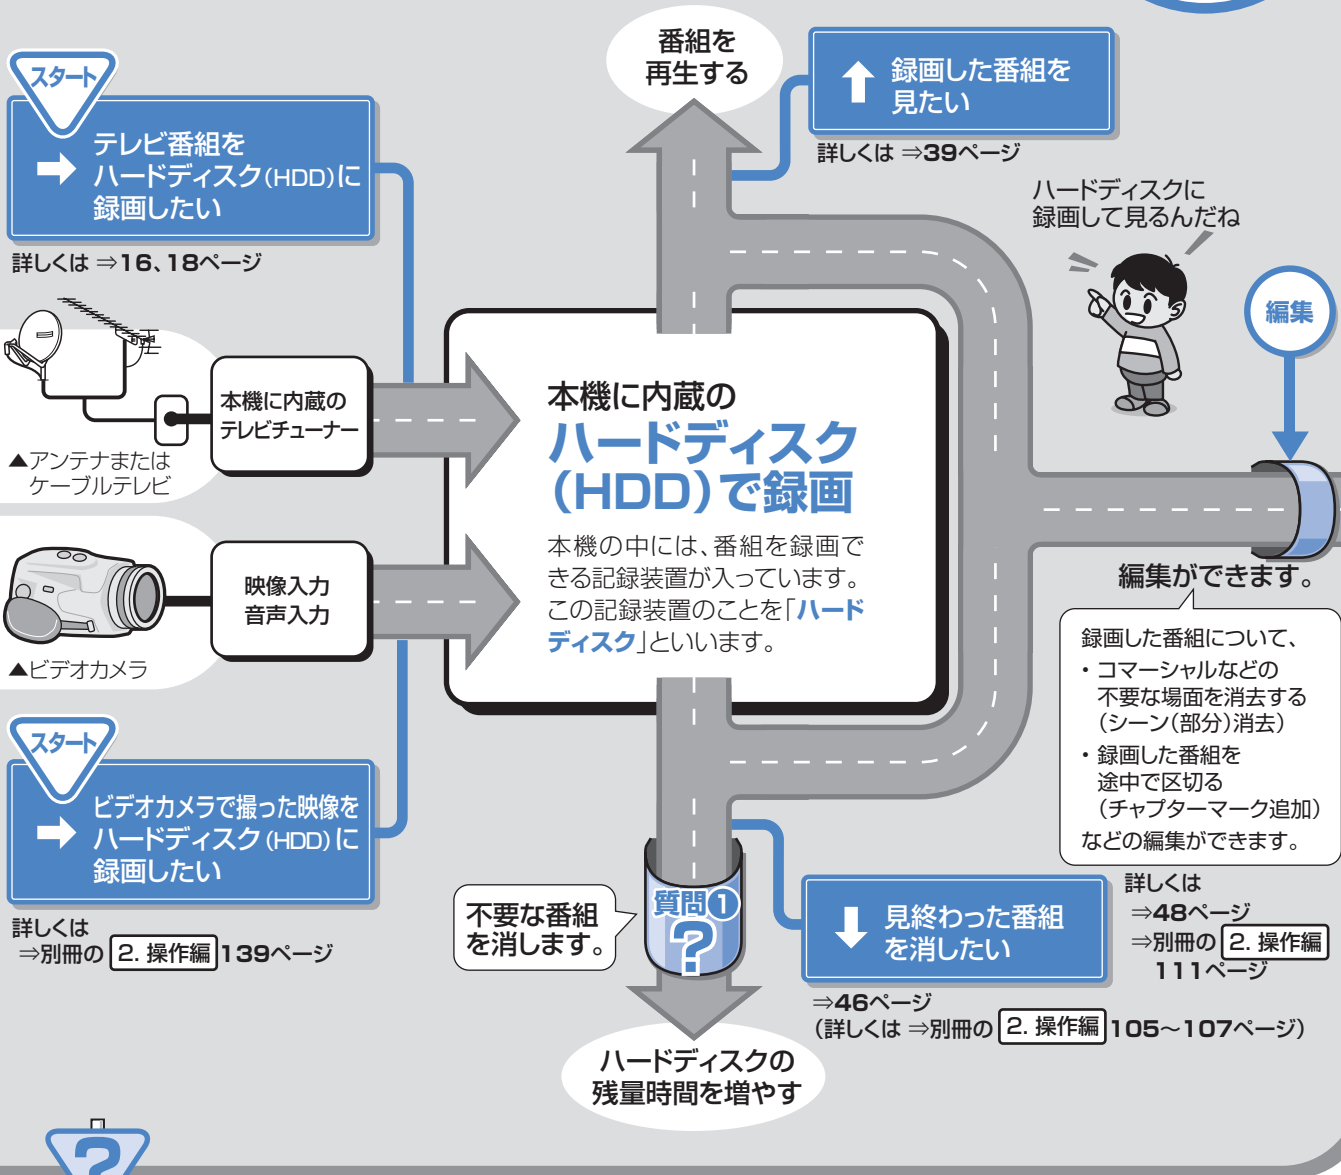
スタート

テレビ番組を
ハードディスク(HDD)に
録画したい

詳しくは ⇒16、18ページ

本機に内蔵の
テレビチューナー

▲アンテナまたは
ケーブルテレビ

映像入力
音声入力

▲ビデオカメラ

スタート

ビデオカメラで撮った映像を
ハードディスク(HDD)に
録画したい

詳しくは
⇒別冊の 2. 操作編 139ページ

番組を
再生する

録画した番組を
見たい

詳しくは ⇒39ページ

ハードディスクに
録画して見るんだね

編集

本機に内蔵の
ハードディスク
(HDD)で録画

本機の中には、番組を録画できる記録装置が入っています。この記録装置のことを「ハードディスク」といいます。

編集ができます。

録画した番組について、
・コマーシャルなどの
不要な場面を消去する
(シーン(部分)消去)
・録画した番組を
途中で区切る
(チャプターマーク追加)
などの編集ができます。

詳しくは
⇒48ページ
⇒別冊の 2. 操作編
111ページ

不要な番組
を消します。

質問1
?

見終わった番組
を消したい

⇒46ページ
(詳しくは ⇒別冊の 2. 操作編 105～107ページ)

ハードディスクの
残量時間を増やす